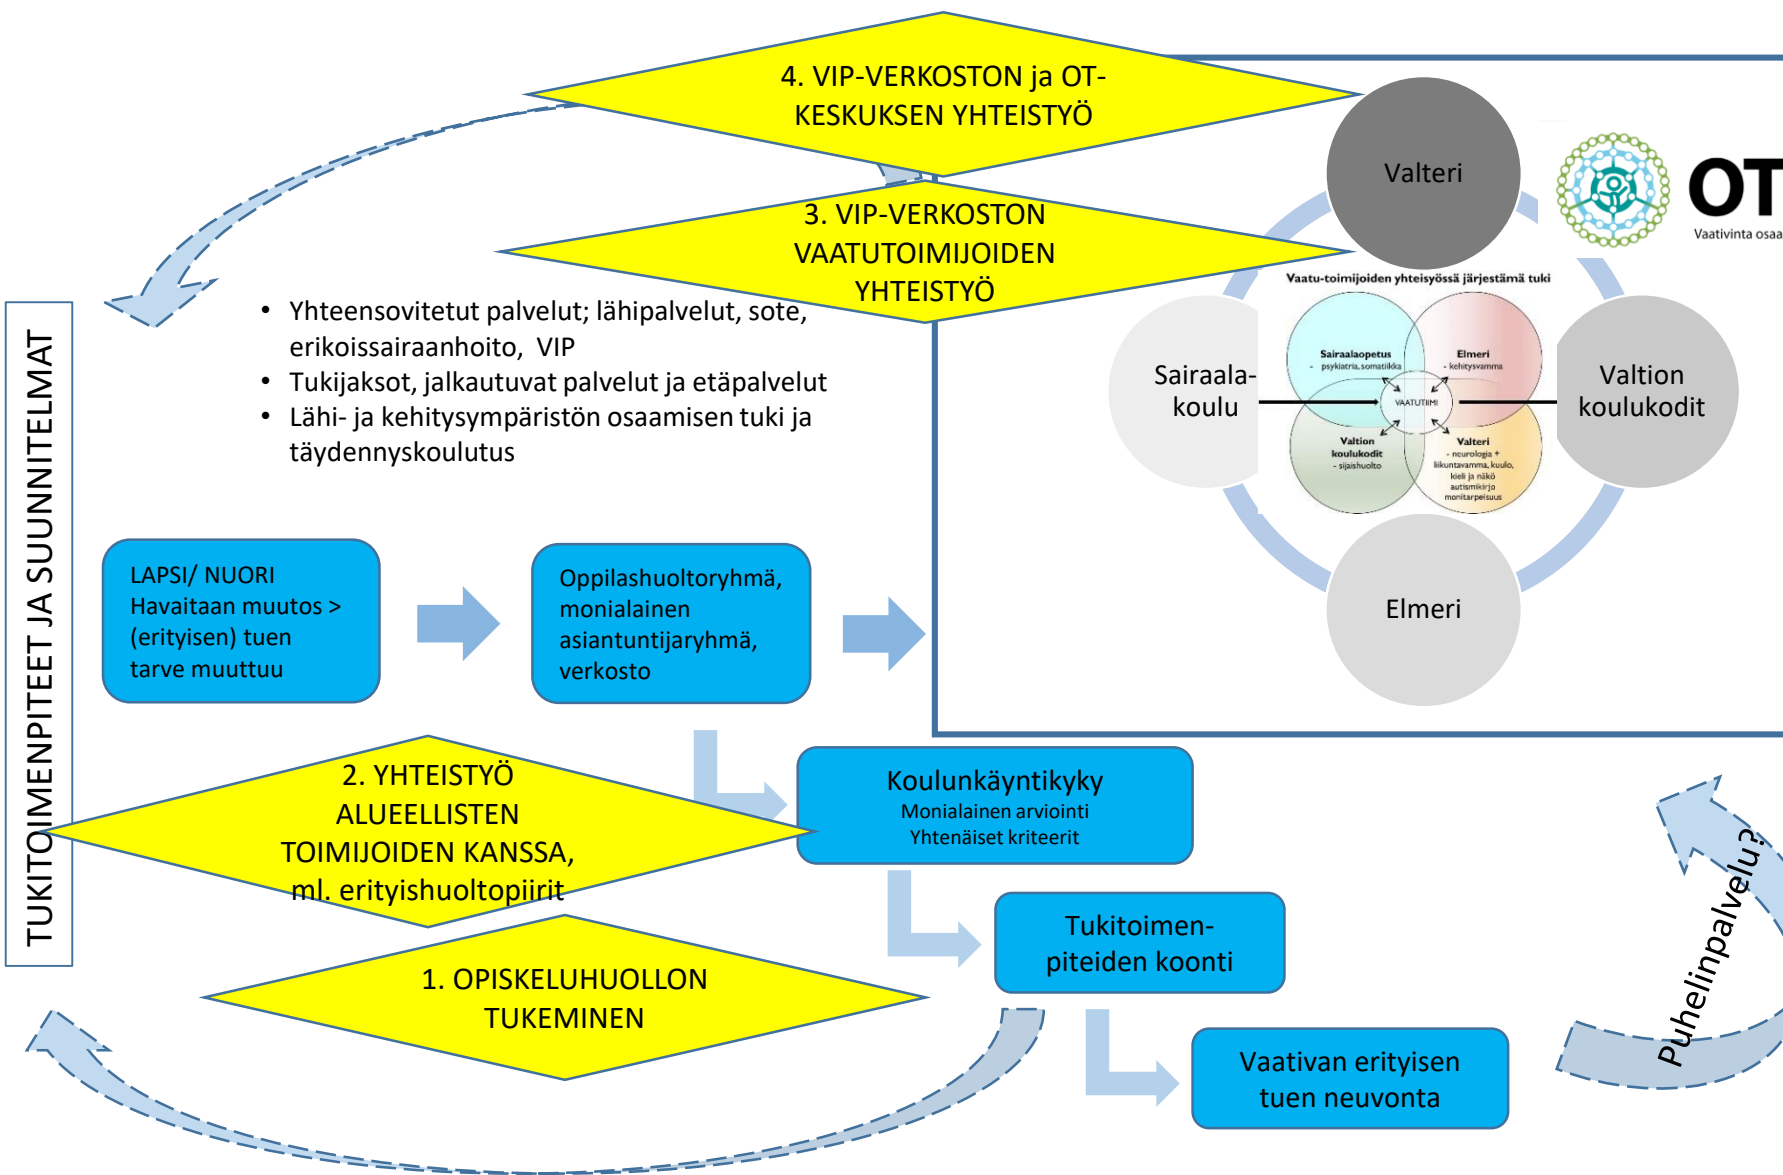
4. VIP-VERKOSTON ja OT-KESKUKSEN YHTEISTYÖ

3. VIP-VERKOSTON VAATUTOIMIJOIDEN YHTEISTYÖ

OT
Vaativinta osaa

Valteri

Vaatu-toimijoiden yhteisyössä järjestämä tuki

Sairaalaopetus
- psykiatria, somatiikka

Elmeri
- kehitysvamma

VAATUTIIMI

Valtion koulukodit
- sijaishuolto

Valteri
- neurologia + liikuntavamma, kuulo, kieli ja näkö autismikirjo monitarpeisuus

Sairaala-koulu

Valtion koulukodit

Elmeri

• Yhteensovitetut palvelut; lähipalvelut, sote, erikoissairaanhoito, VIP
• Tukijaksot, jalkautuvat palvelut ja etäpalvelut
• Lähi- ja kehitysympäristön osaamisen tuki ja täydennyskoulutus

TUKITOIMENPITEET JA SUUNNITELMAT

LAPSI/ NUORI
Havaitaan muutos >
(erityisen) tuen tarve muuttuu

Oppilashuoltoryhmä, monialainen asiantuntijaryhmä, verkosto

2. YHTEISTYÖ ALUEELLISTEN TOIMIJOIDEN KANSSA, ml. erityishuoltopiirit

Koulunkäyntikyky
Monialainen arviointi
Yhtenäiset kriteerit

Tukitoimen-piteiden koonti

1. OPISKELUHUOLLON TUKEMINEN

Vaativan erityisen tuen neuvonta

Puhelinpalvelu?